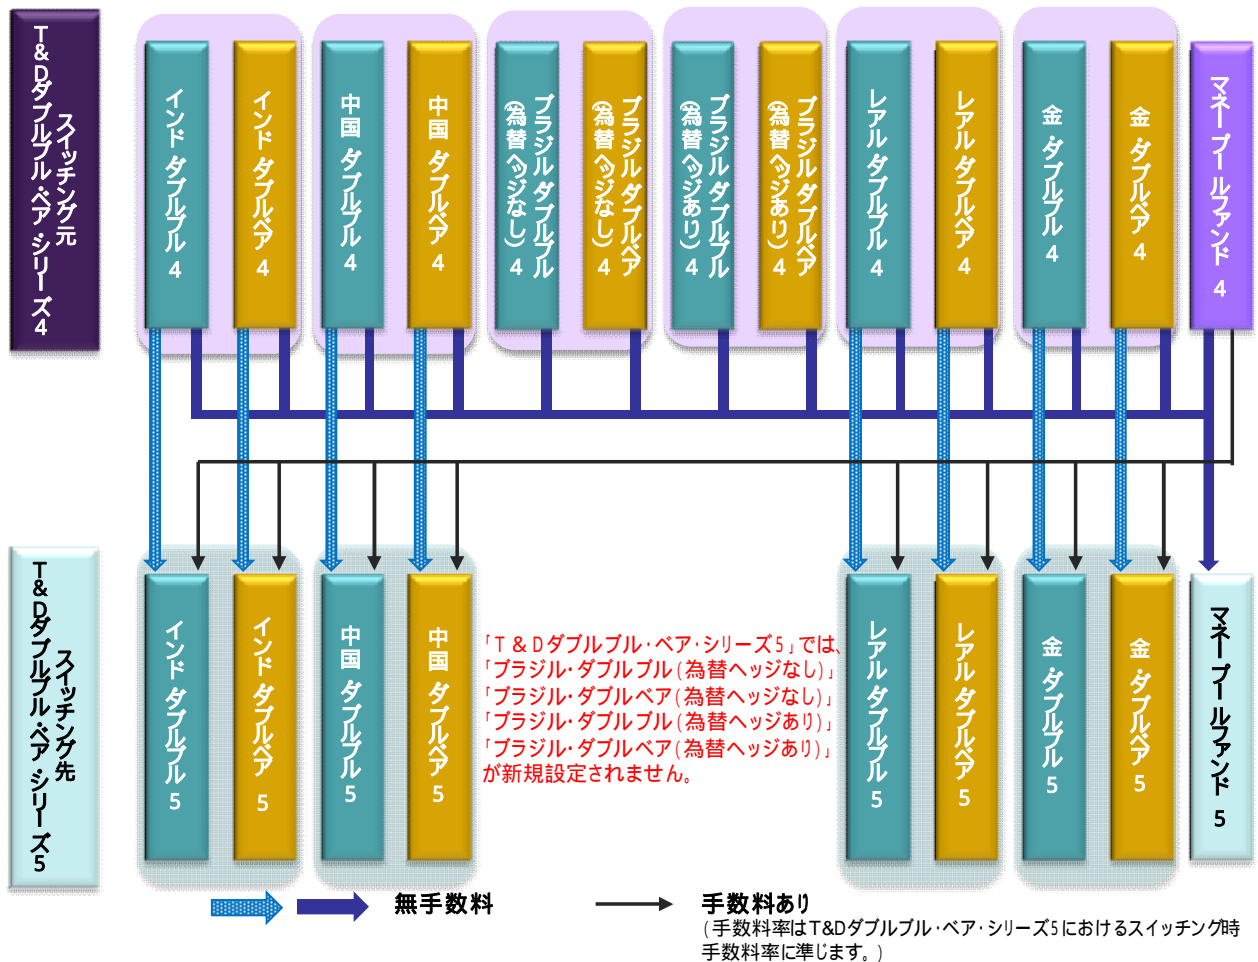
T&Dダブルブル・ベア・シリーズ4 スイッチング元

インド ダブルブル 4
インド ダブルベア 4
中国 ダブルブル 4
中国 ダブルベア 4
ブラジル ダブルブル（為替ヘッジなし） 4
ブラジル ダブルベア（為替ヘッジなし） 4
ブラジル ダブルブル（為替ヘッジあり） 4
ブラジル ダブルベア（為替ヘッジあり） 4
レアル ダブルブル 4
レアル ダブルベア 4
金 ダブルブル 4
金 ダブルベア 4
マネープールファンド 4

T&Dダブルブル・ベア・シリーズ5 スイッチング先

インド ダブルブル 5
インド ダブルベア 5
中国 ダブルブル 5
中国 ダブルベア 5

「T＆Dダブルブル・ベア・シリーズ5」では、
「ブラジル・ダブルブル（為替ヘッジなし）」
「ブラジル・ダブルベア（為替ヘッジなし）」
「ブラジル・ダブルブル（為替ヘッジあり）」
「ブラジル・ダブルベア（為替ヘッジあり）」
が新規設定されません。

レアル ダブルブル 5
レアル ダブルベア 5
金 ダブルブル 5
金 ダブルベア 5
マネープールファンド 5

無手数料

手数料あり
（手数料率はT&Dダブルブル・ベア・シリーズ5におけるスイッチング時手数料率に準じます。）